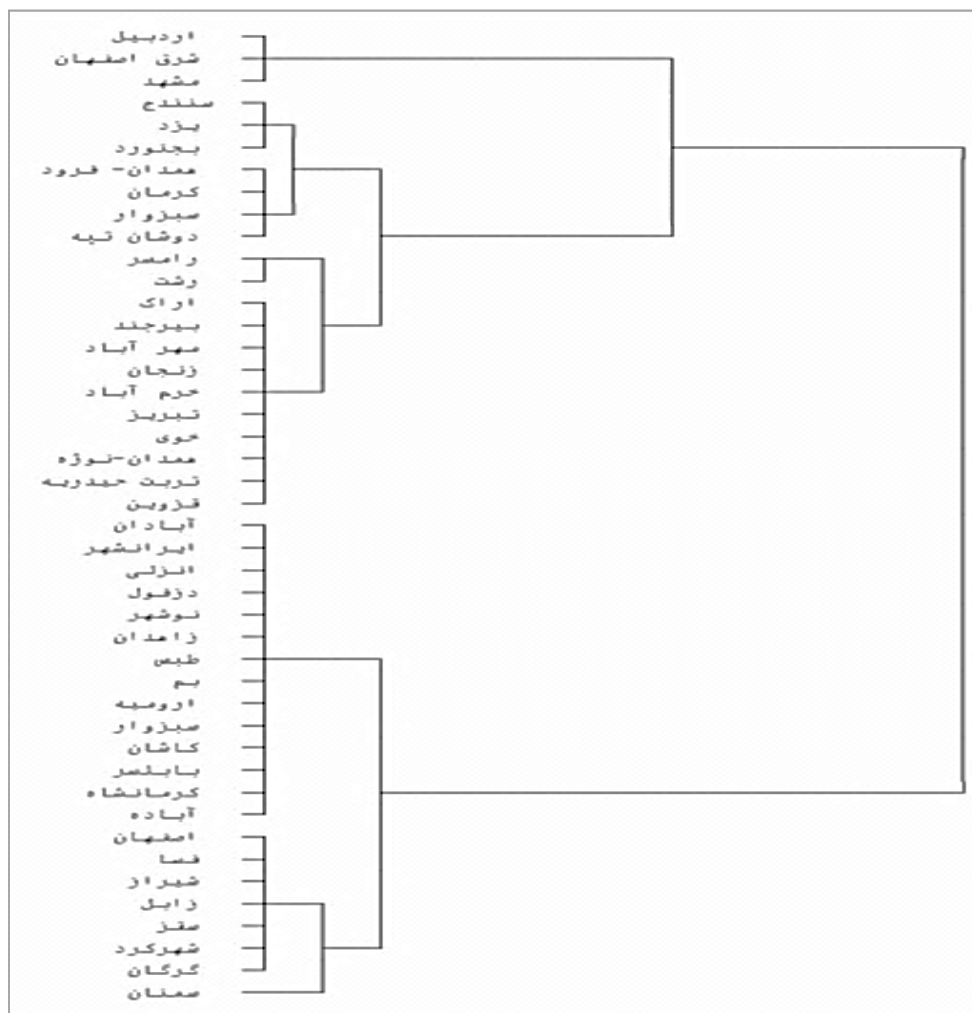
اردبیل
شرق اصفهان
مشهد
سنندج
یزد
بجنورد
همدان- فرود
کرمان
سبزوار
دوشان تپه
رامسر
رشت
اراک
بیرجند
مهر آباد
زنجان
خرم آباد
تبریز
خوی
همدان-نوژه
تربت حیدریه
قزوین
آبادان
ایرانشهر
انزلی
دزفول
نوشهر
زاهدان
طبس
بم
ارومیه
سبزوار
کاشان
بابلسر
کرمانشاه
آباده
اصفهان
فسا
شیراز
زابل
سقز
شهرکرد
گرگان
سمنان